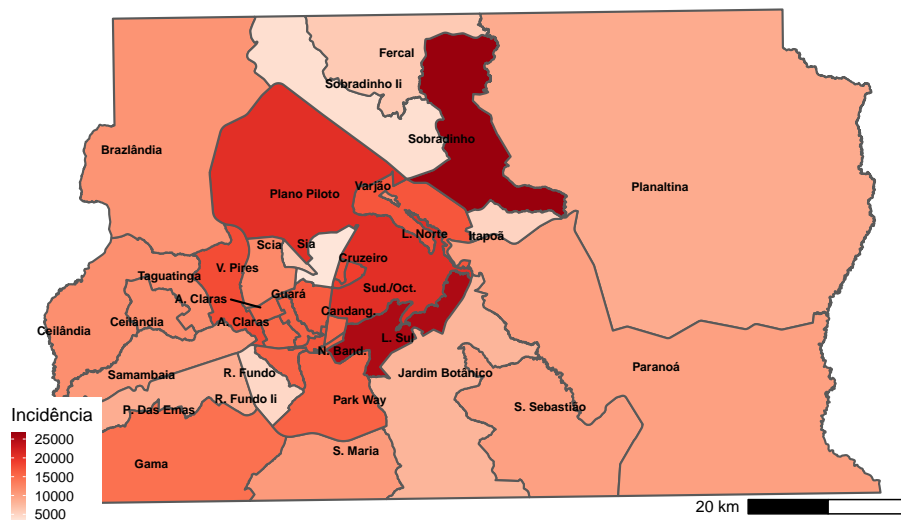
Fercal
Sobradinho Ii
Sobradinho
Brazlândia
Planaltina
Plano Piloto
Varjão
L. Norte
Itapoã
Scia
Sia
V. Pires
Cruzeiro
Taguatinga
A. Claras
Guará
Sud./Oct.
Ceilândia
Ceilândia
A. Claras
Candang.
N. Band.
L. Sul
Samambaia
R. Fundo
Jardim Botânico
Paranoá
P. Das Emas
R. Fundo Ii
Park Way
S. Sebastião
Incidência
25000
20000
15000
10000
5000
Gama
S. Maria
20 km